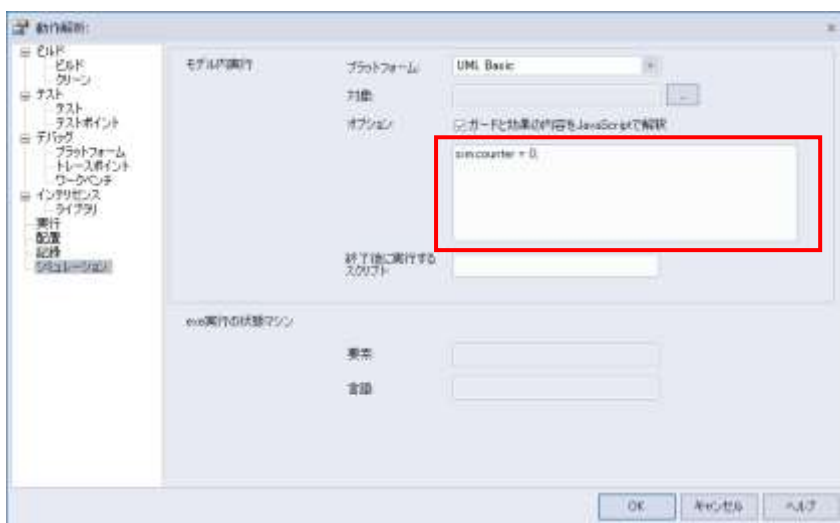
動作解析

ビルド
ビルド
クリーン
テスト
テスト
テストポイント
デバッグ
プラットフォーム
トレースポイント
ワークベンチ
インテリセンス
ライブラリ
実行
配置
記録
シミュレーション

モデル内実行

プラットフォーム
UML Basic

対象

オプション
ガードと効果の内容をJavaScriptで解釈

sim.counter = 0;

終了後に実行するスクリプト

exe実行の状態マシン

要素

言語

OK
キャンセル
ヘルプ